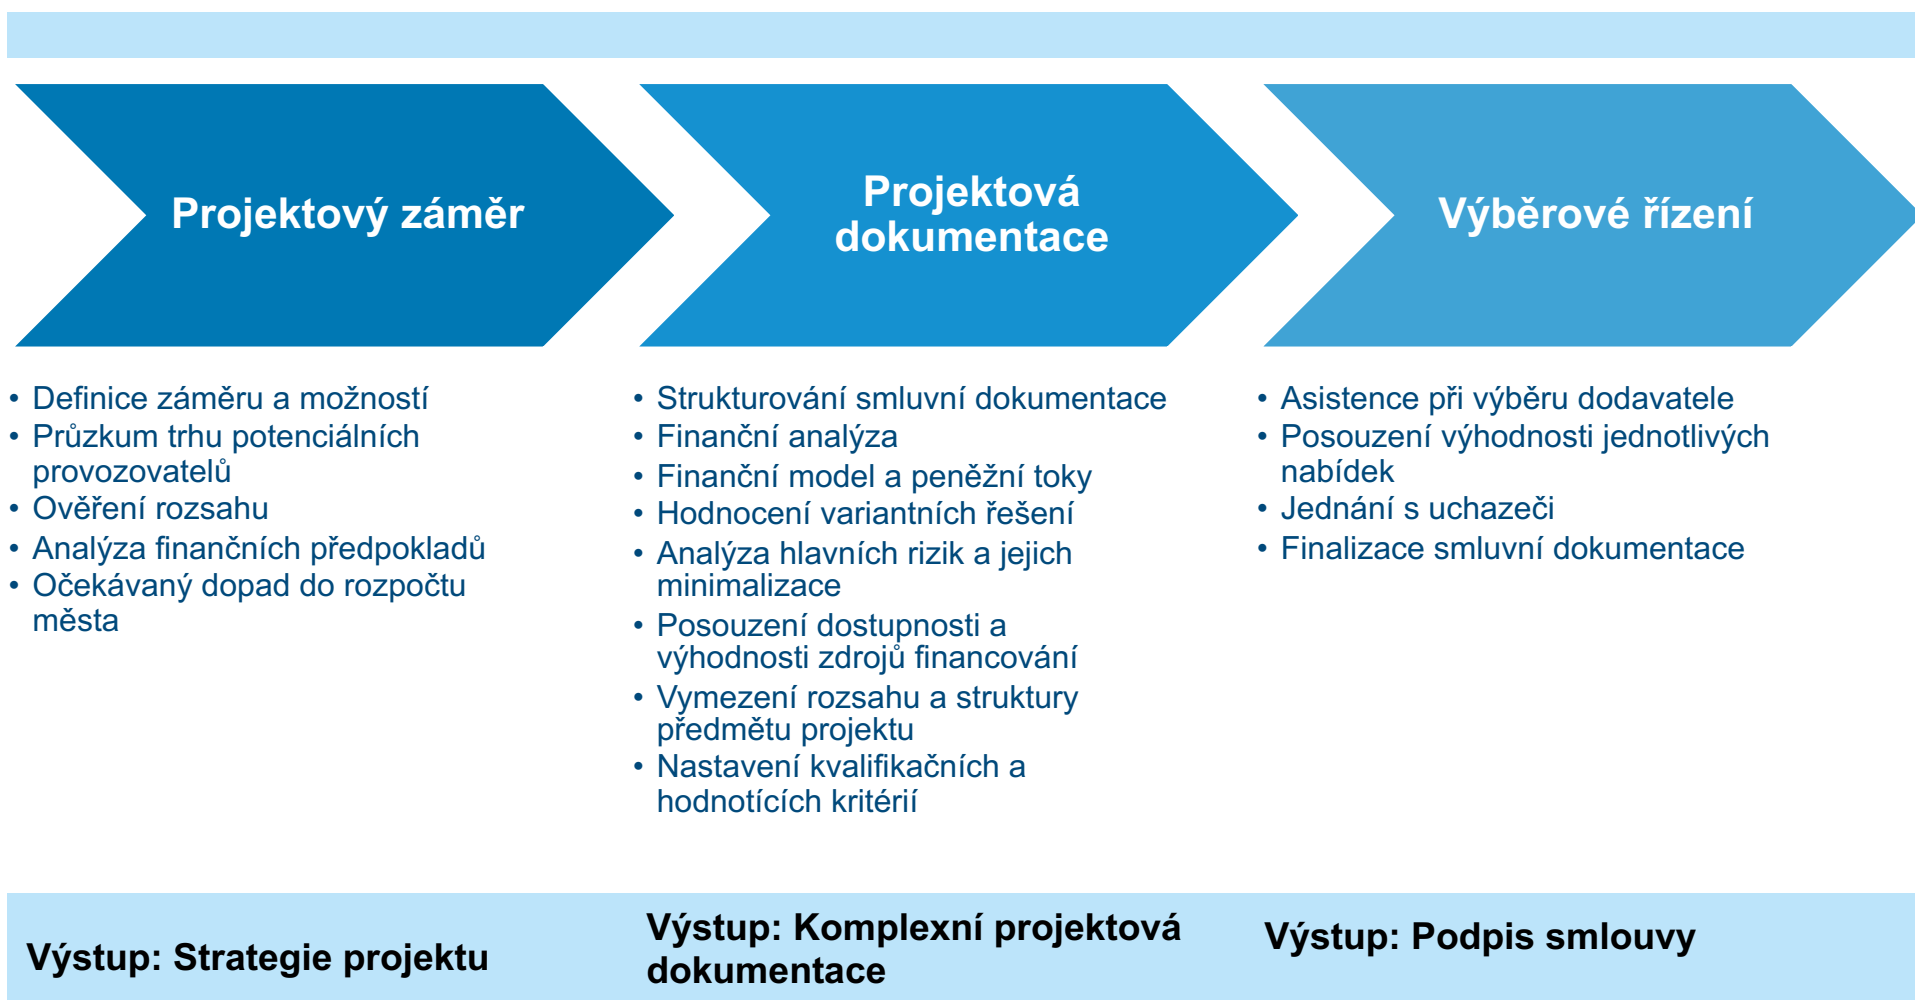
Projektový záměr

Projektová dokumentace

Výběrové řízení

• Definice záměru a možností
• Průzkum trhu potenciálních provozovatelů
• Ověření rozsahu
• Analýza finančních předpokladů
• Očekávaný dopad do rozpočtu města

• Strukturování smluvní dokumentace
• Finanční analýza
• Finanční model a peněžní toky
• Hodnocení variantních řešení
• Analýza hlavních rizik a jejich minimalizace
• Posouzení dostupnosti a výhodnosti zdrojů financování
• Vymezení rozsahu a struktury předmětu projektu
• Nastavení kvalifikačních a hodnotících kritérií

• Asistence při výběru dodavatele
• Posouzení výhodnosti jednotlivých nabídek
• Jednání s uchazeči
• Finalizace smluvní dokumentace

Výstup: Strategie projektu

Výstup: Komplexní projektová dokumentace

Výstup: Podpis smlouvy